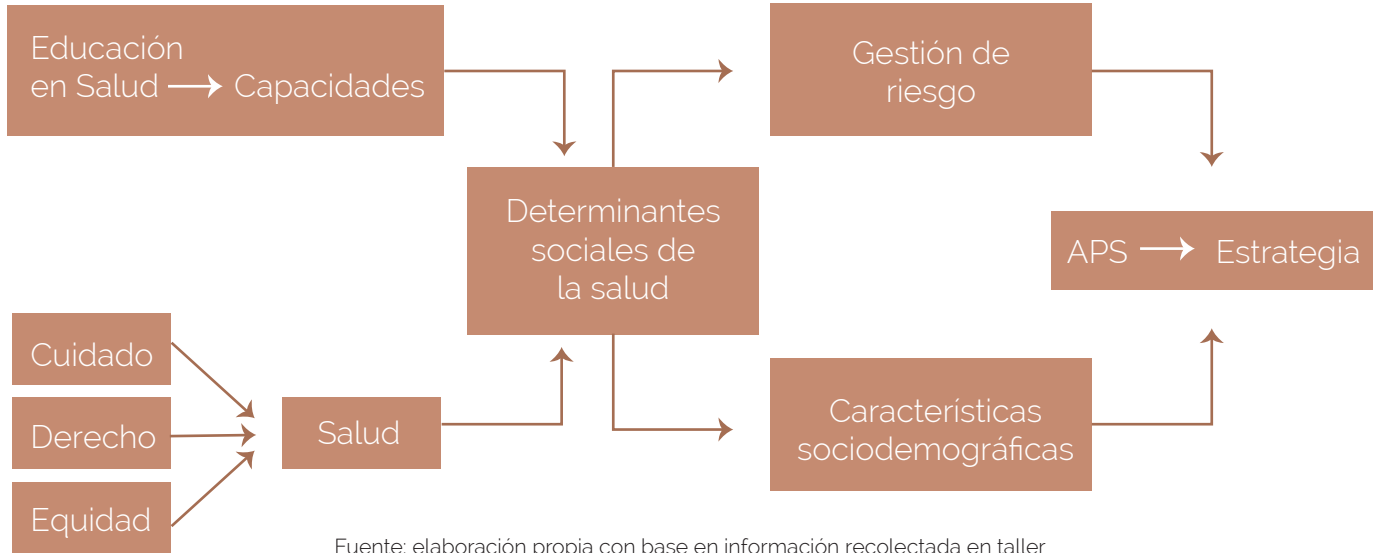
Educación en Salud ⟶ Capacidades

Gestión de riesgo

Determinantes sociales de la salud

APS ⟶ Estrategia

Cuidado

Derecho

Equidad

Salud

Características sociodemográficas

Fuente: elaboración propia con base en información recolectada en taller